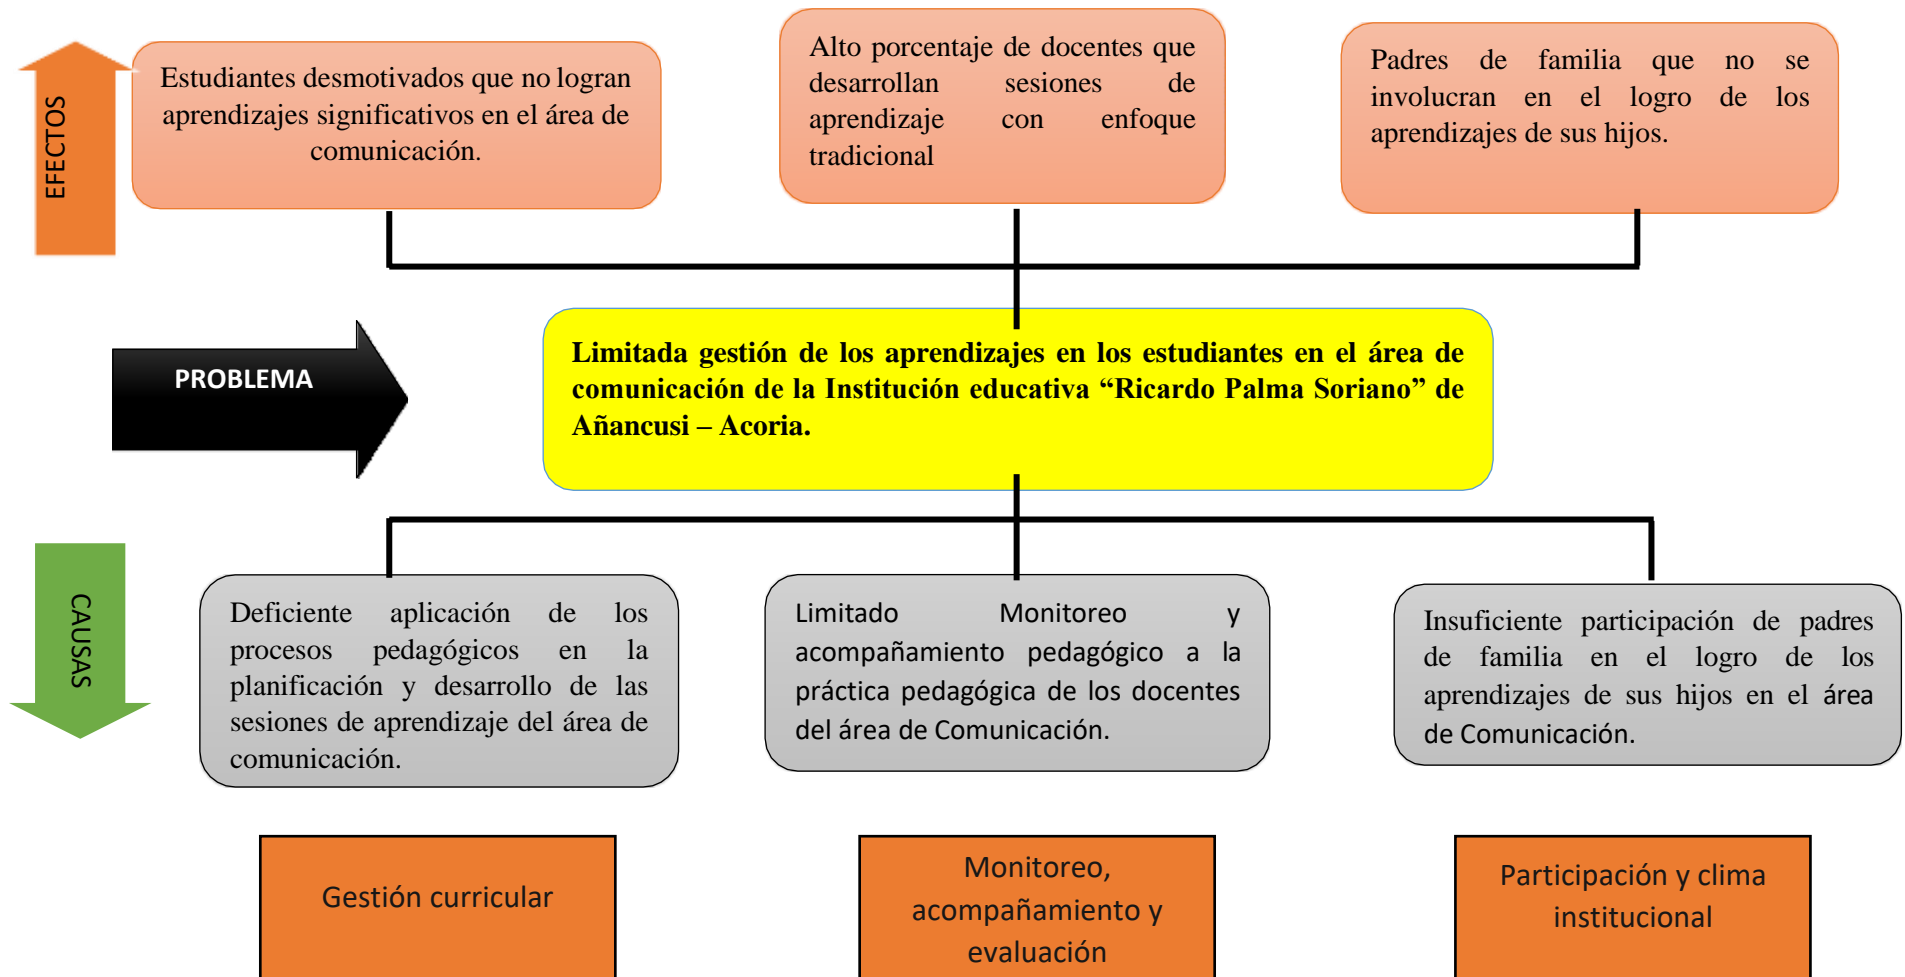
EFECTOS

Estudiantes desmotivados que no logran aprendizajes significativos en el área de comunicación.

Alto porcentaje de docentes que desarrollan sesiones de aprendizaje con enfoque tradicional

Padres de familia que no se involucran en el logro de los aprendizajes de sus hijos.

PROBLEMA

Limitada gestión de los aprendizajes en los estudiantes en el área de comunicación de la Institución educativa “Ricardo Palma Soriano” de Añancusi – Acoria.

CAUSAS

Deficiente aplicación de los procesos pedagógicos en la planificación y desarrollo de las sesiones de aprendizaje del área de comunicación.

Limitado Monitoreo y acompañamiento pedagógico a la práctica pedagógica de los docentes del área de Comunicación.

Insuficiente participación de padres de familia en el logro de los aprendizajes de sus hijos en el área de Comunicación.

Gestión curricular

Monitoreo, acompañamiento y evaluación

Participación y clima institucional